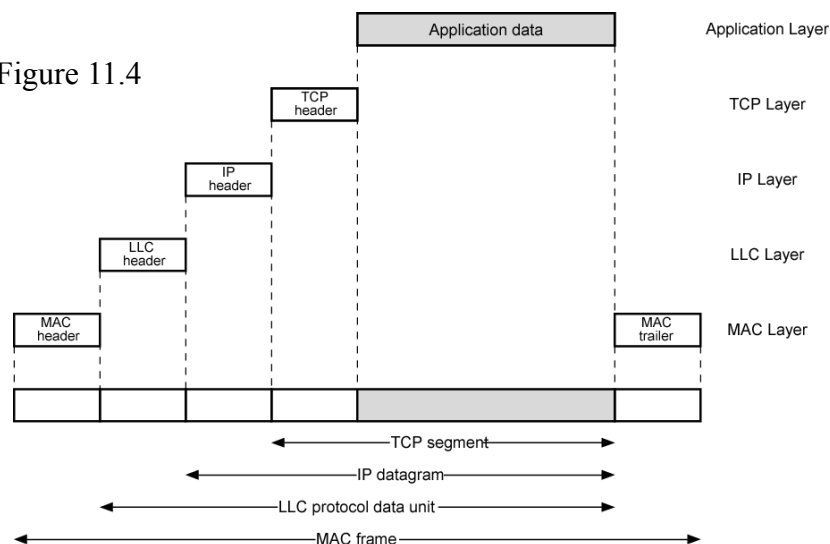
Figure 11.4

Application data

Application Layer

TCP header

TCP Layer

IP header

IP Layer

LLC header

LLC Layer

MAC header

MAC trailer

MAC Layer

TCP segment

IP datagram

LLC protocol data unit

MAC frame